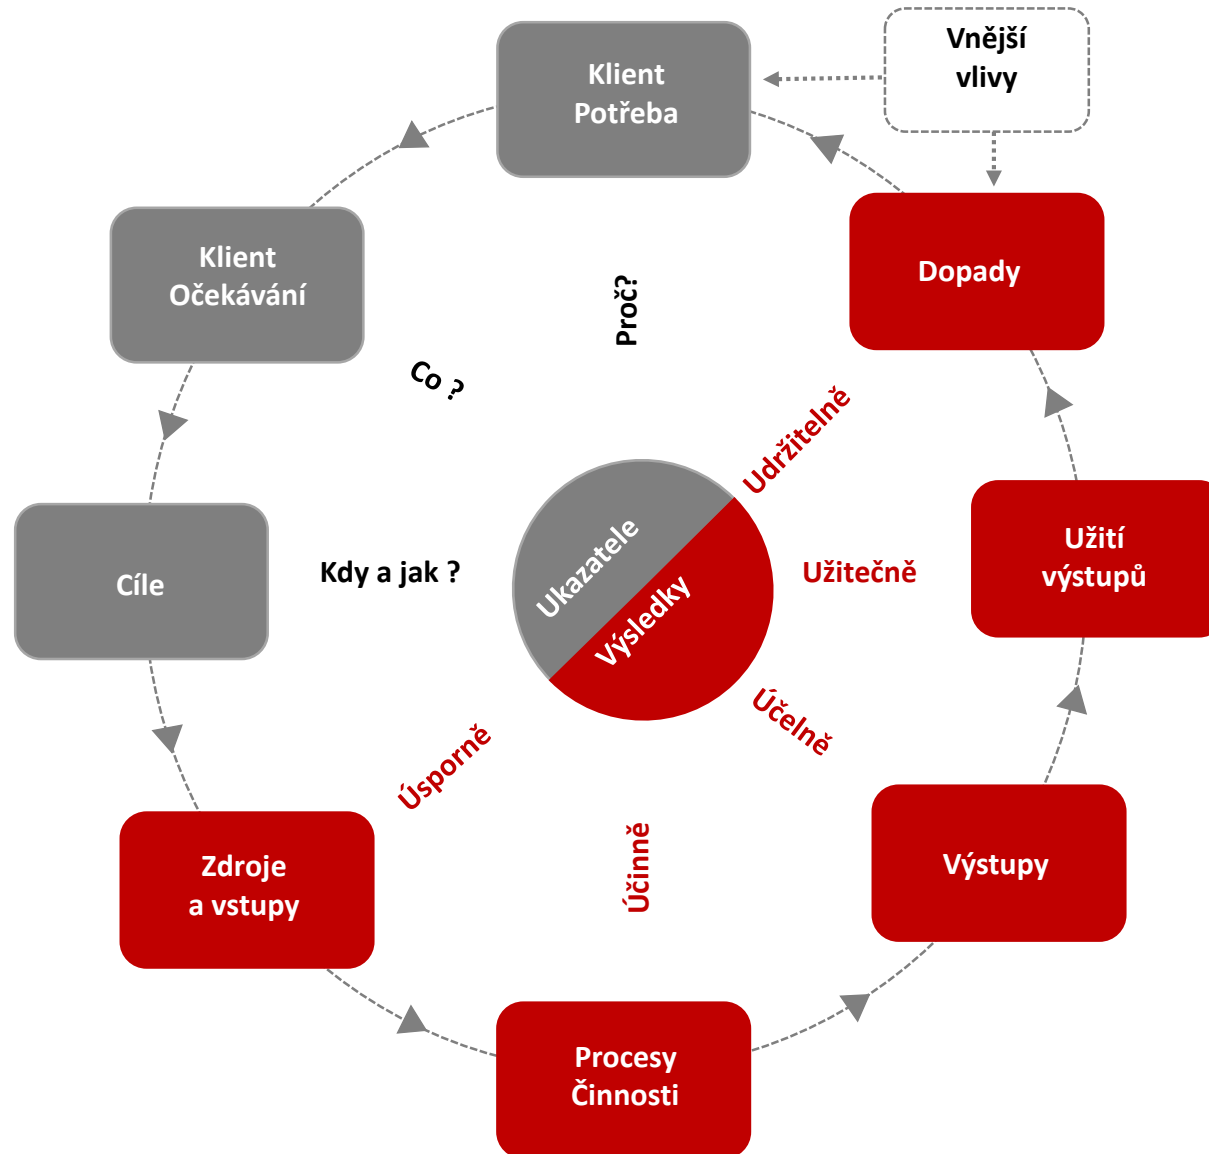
Vnější vlivy

Klient Potřeba

Dopady

Klient Očekávání

Proč?

Co ?

Udržitelně

Užití výstupů

Cíle

Kdy a jak ?

Ukazatele

Výsledky

Užitečně

Účelně

Úsporně

Účinně

Výstupy

Zdroje a vstupy

Procesy Činnosti